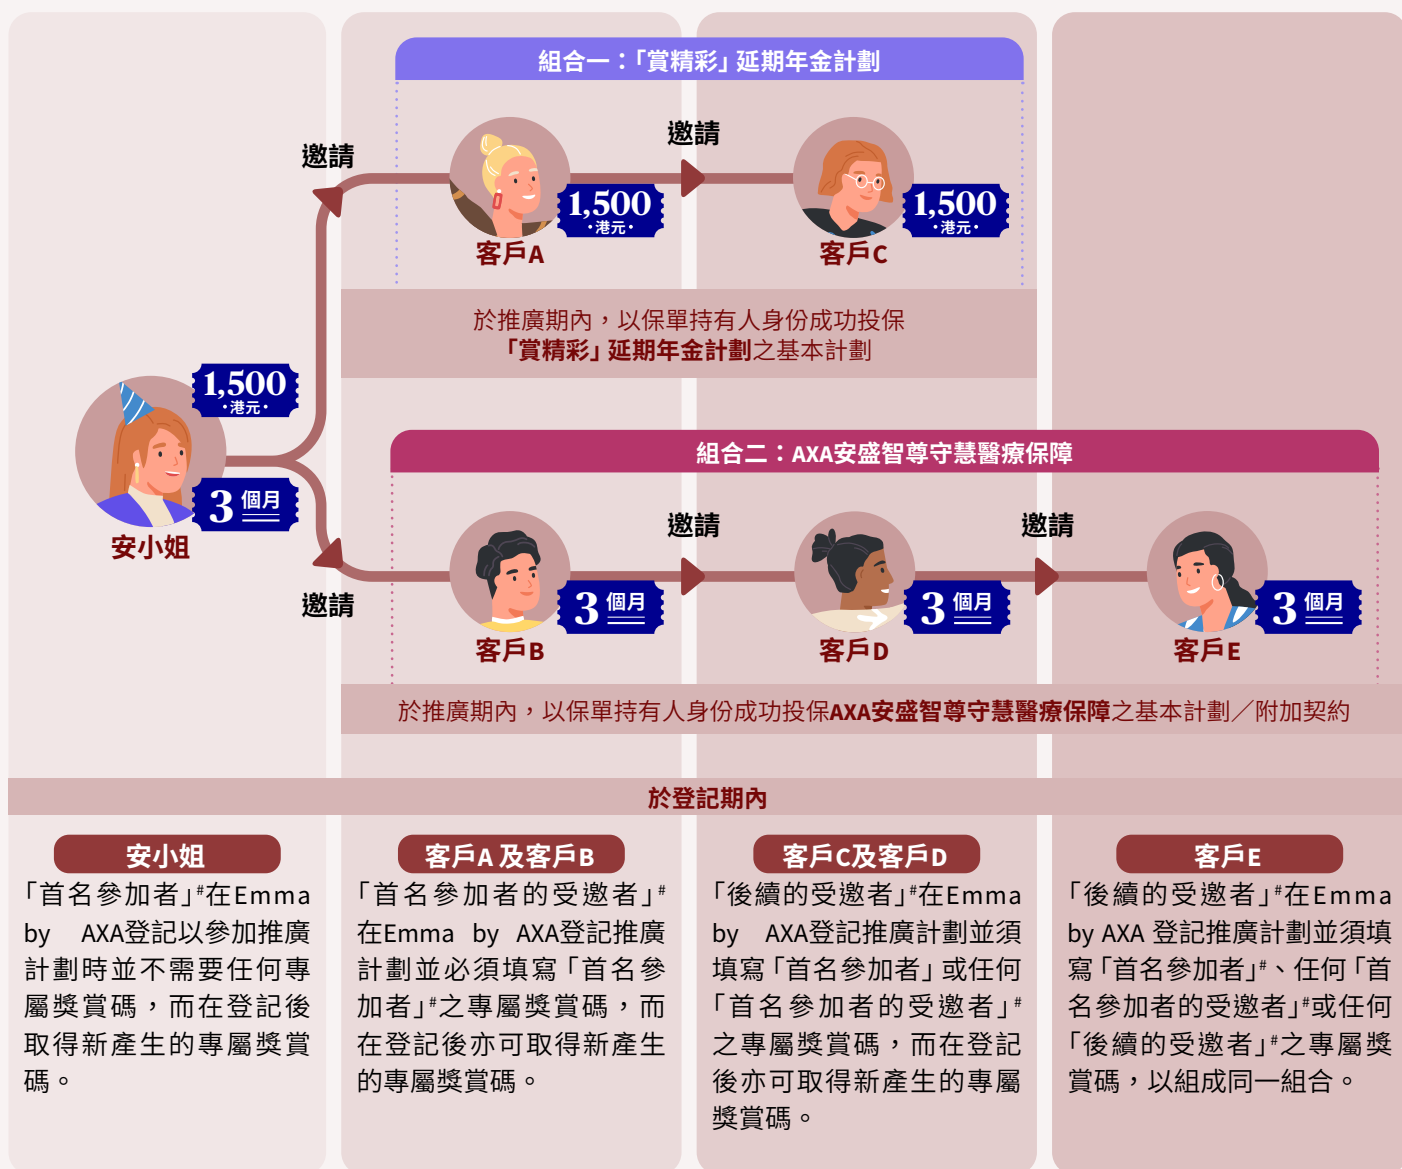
組合一：「賞精彩」延期年金計劃

邀請

邀請

1,500 ·港元·

客戶A

1,500 ·港元·

客戶C

於推廣期內，以保單持有人身份成功投保「賞精彩」延期年金計劃之基本計劃

1,500 ·港元·

3 個月

安小姐

組合二：AXA安盛智尊守慧醫療保障

邀請

邀請

邀請

3 個月

客戶B

3 個月

客戶D

3 個月

客戶E

於推廣期內，以保單持有人身份成功投保AXA安盛智尊守慧醫療保障之基本計劃／附加契約

於登記期內

安小姐

「首名參加者」#在Emma by AXA登記以參加推廣計劃時並不需要任何專屬獎賞碼，而在登記後取得新產生的專屬獎賞碼。

客戶A及客戶B

「首名參加者的受邀者」#在Emma by AXA登記推廣計劃並必須填寫「首名參加者」#之專屬獎賞碼，而在登記後亦可取得新產生的專屬獎賞碼。

客戶C及客戶D

「後續的受邀者」#在Emma by AXA登記推廣計劃並須填寫「首名參加者」或任何「首名參加者的受邀者」#之專屬獎賞碼，而在登記後亦可取得新產生的專屬獎賞碼。

客戶E

「後續的受邀者」#在Emma by AXA 登記推廣計劃並須填寫「首名參加者」#、任何「首名參加者的受邀者」#或任何「後續的受邀者」#之專屬獎賞碼，以組成同一組合。